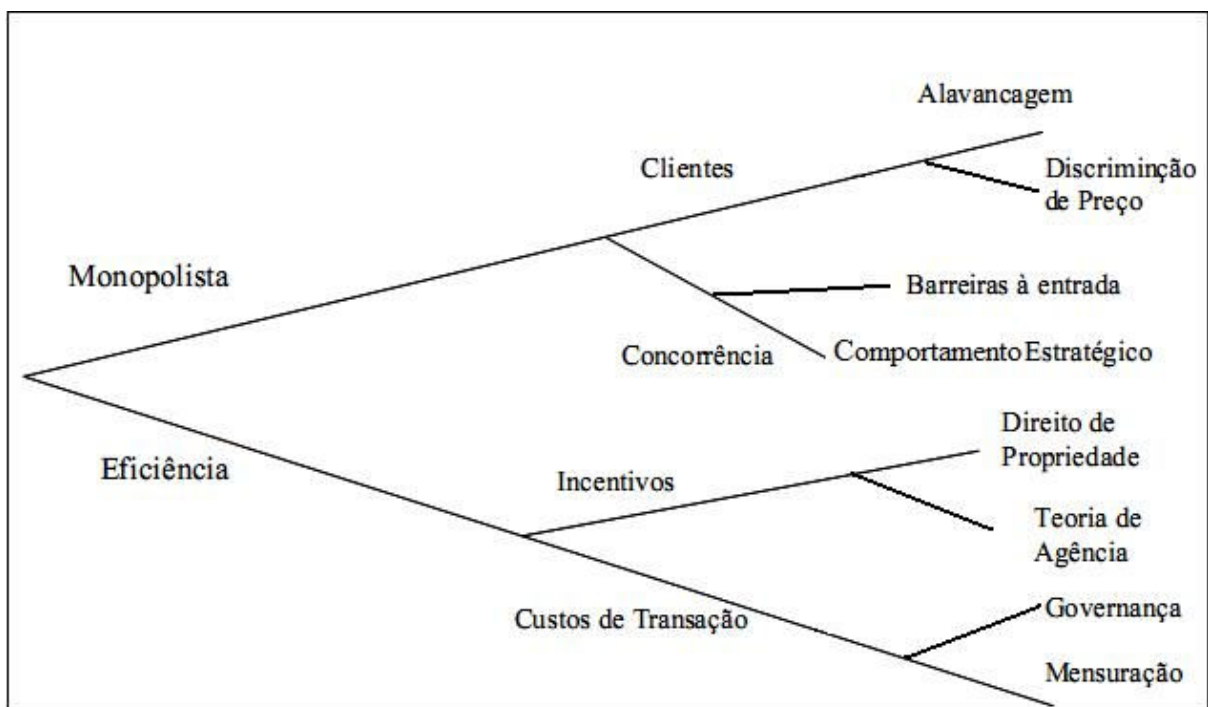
Monopolista

Clientes

Alavancagem

Discriminição de Preço

Concorrência

Barreiras à entrada

Comportamento Estratégico

Eficiência

Incentivos

Direito de Propriedade

Teoria de Agência

Custos de Transação

Governança

Mensuração